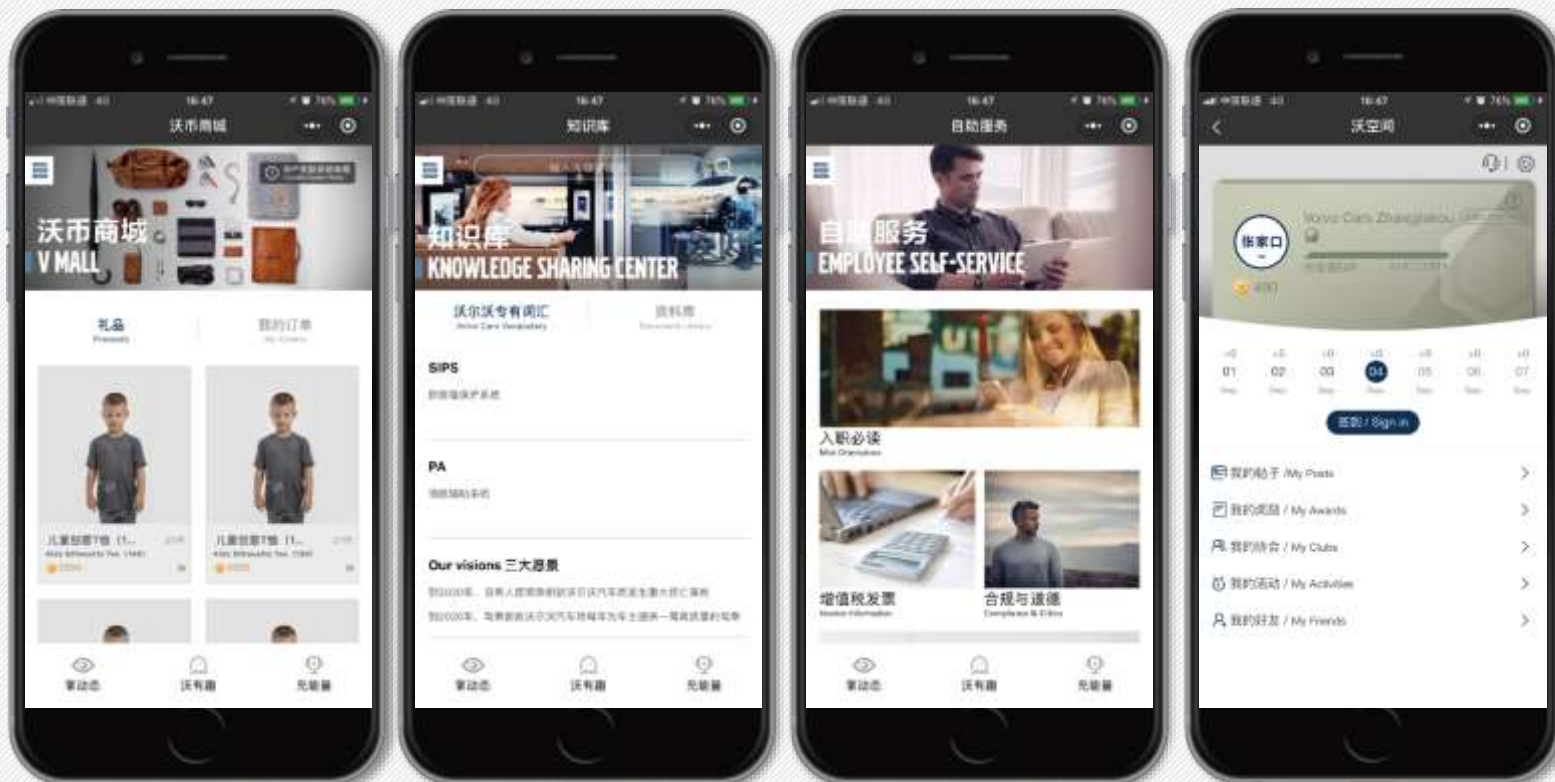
16:47

沃币商城

沃币商城
V MALL

礼品
Presents

我的订单
My Orders

儿童短袖T恤 (1...
Kids Silhouette Tee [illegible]

儿童短袖T恤 (1...
Kids Silhouette Tee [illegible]

掌动态

沃有趣

充能量

16:47

知识库

知识库
KNOWLEDGE SHARING CENTER

沃尔沃专有词汇
Volvo Cars Vocabulary

资料库
Document Library

SIPS

侧面碰撞保护系统

PA

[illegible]

Our visions 三大愿景

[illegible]

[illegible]

掌动态

沃有趣

充能量

16:47

自助服务

自助服务
EMPLOYEE SELF-SERVICE

入职必读
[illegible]

增值税发票
Invoice Information

合规与道德
Compliance & Ethics

掌动态

沃有趣

充能量

16:47

沃空间

张家口

Volvo Cars Zhangjiakou

400

01 02 03 04 05 06 07

签到 / Sign in

我的帖子 /My Posts

我的成就 / My Awards

我的协会 / My Clubs

我的活动 / My Activities

我的好友 / My Friends